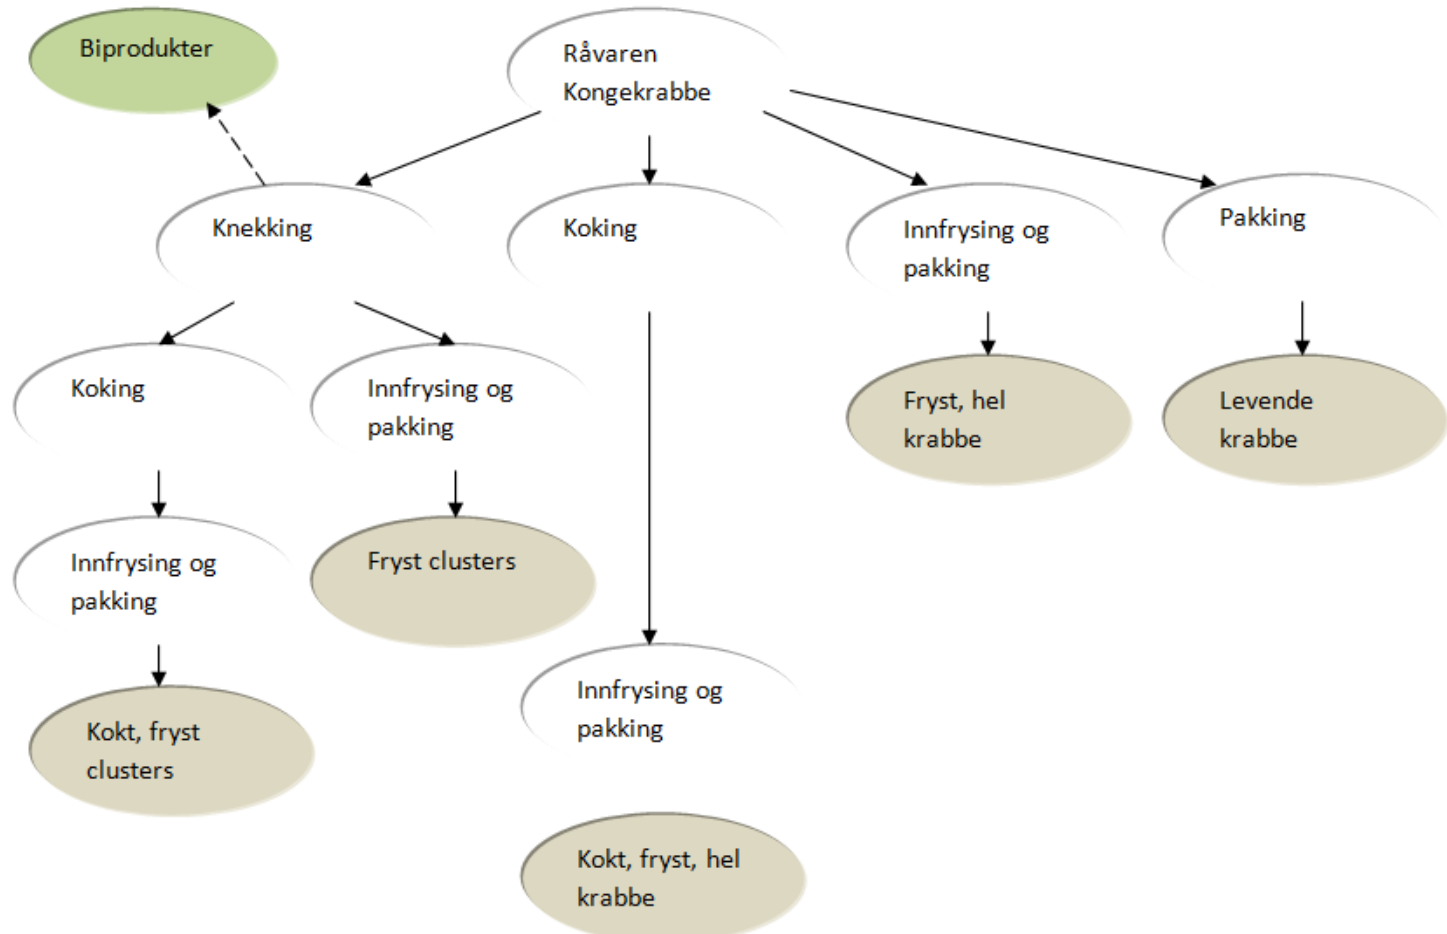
Biprodukter

Råvaren Kongekrabbe

Knekking

Koking

Innfrysing og pakking

Pakking

Koking

Innfrysing og pakking

Fryst, hel krabbe

Levende krabbe

Innfrysing og pakking

Fryst clusters

Kokt, fryst clusters

Innfrysing og pakking

Kokt, fryst, hel krabbe